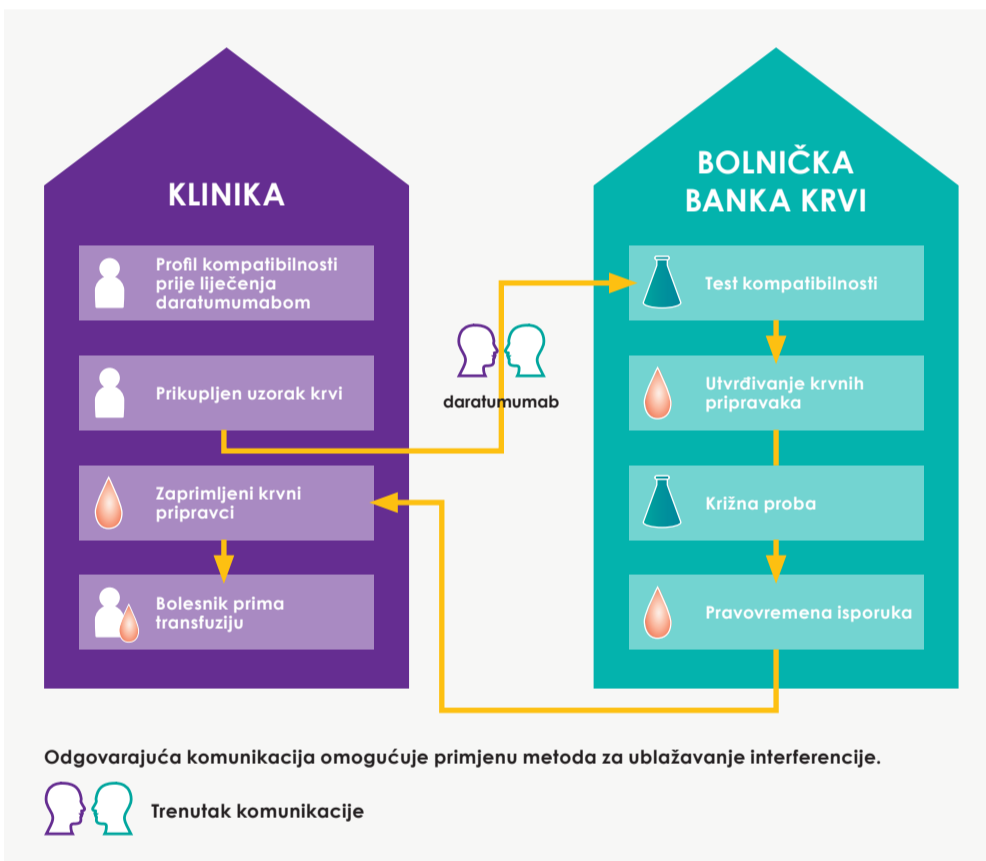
KLINIKA

Profil kompatibilnosti prije liječenja daratumumabom

Prikupljen uzorak krvi

Zaprimljeni krvni pripravci

Bolesnik prima transfuziju

daratumumab

BOLNIČKA BANKA KRVI

Test kompatibilnosti

Utvrđivanje krvnih pripravaka

Križna proba

Pravovremena isporuka

Odgovarajuća komunikacija omogućuje primjenu metoda za ublažavanje interferencije.

Trenutak komunikacije